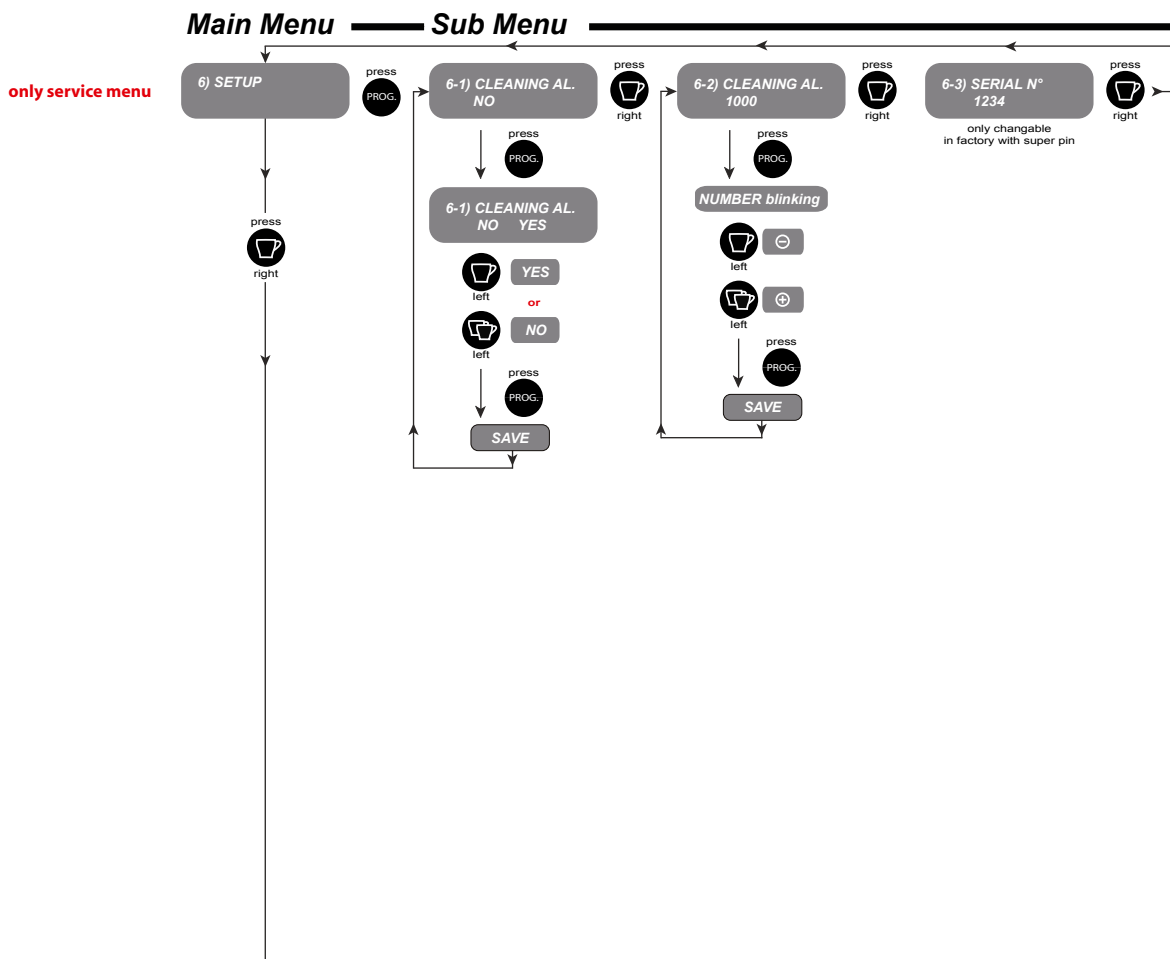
Main Menu Sub Menu

only service menu

6) SETUP

press
PROG.

6-1) CLEANING AL.
NO

press
right

6-2) CLEANING AL.
1000

press
right

6-3) SERIAL N°
1234

press
right

only changable
in factory with super pin

press
PROG.

6-1) CLEANING AL.
NO YES

left
YES
or
left
NO

press
PROG.

SAVE

press
PROG.

NUMBER blinking

left
⊖
left
⊕

press
PROG.

SAVE

press
right